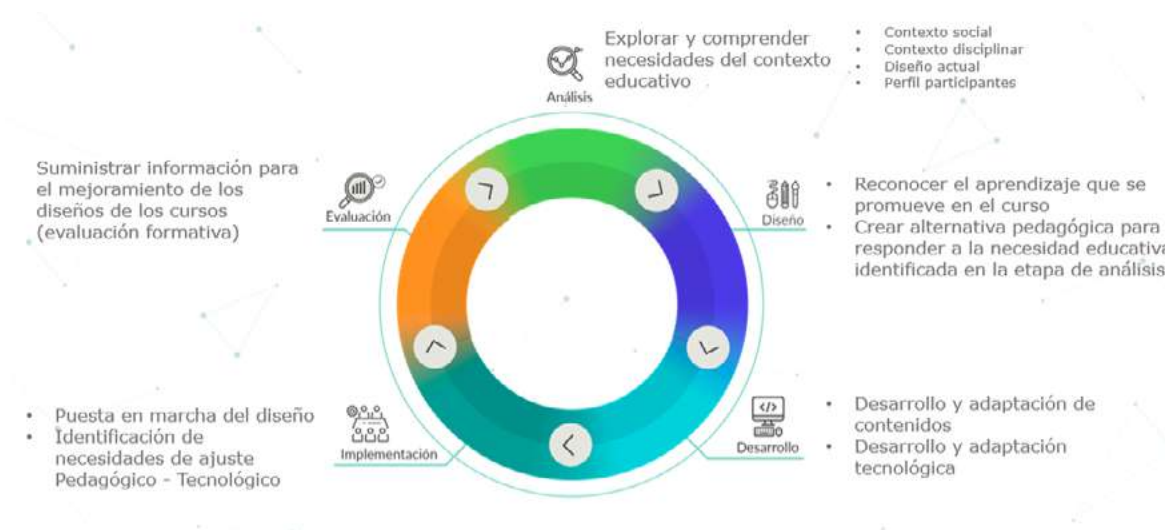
Análisis

Explorar y comprender necesidades del contexto educativo

- Contexto social
- Contexto disciplinar
- Diseño actual
- Perfil participantes

Evaluación

Suministrar información para el mejoramiento de los diseños de los cursos (evaluación formativa)

Diseño

- Reconocer el aprendizaje que se promueve en el curso
- Crear alternativa pedagógica para responder a la necesidad educativa identificada en la etapa de análisis

Implementación

- Puesta en marcha del diseño
- Identificación de necesidades de ajuste Pedagógico - Tecnológico

Desarrollo

- Desarrollo y adaptación de contenidos
- Desarrollo y adaptación tecnológica